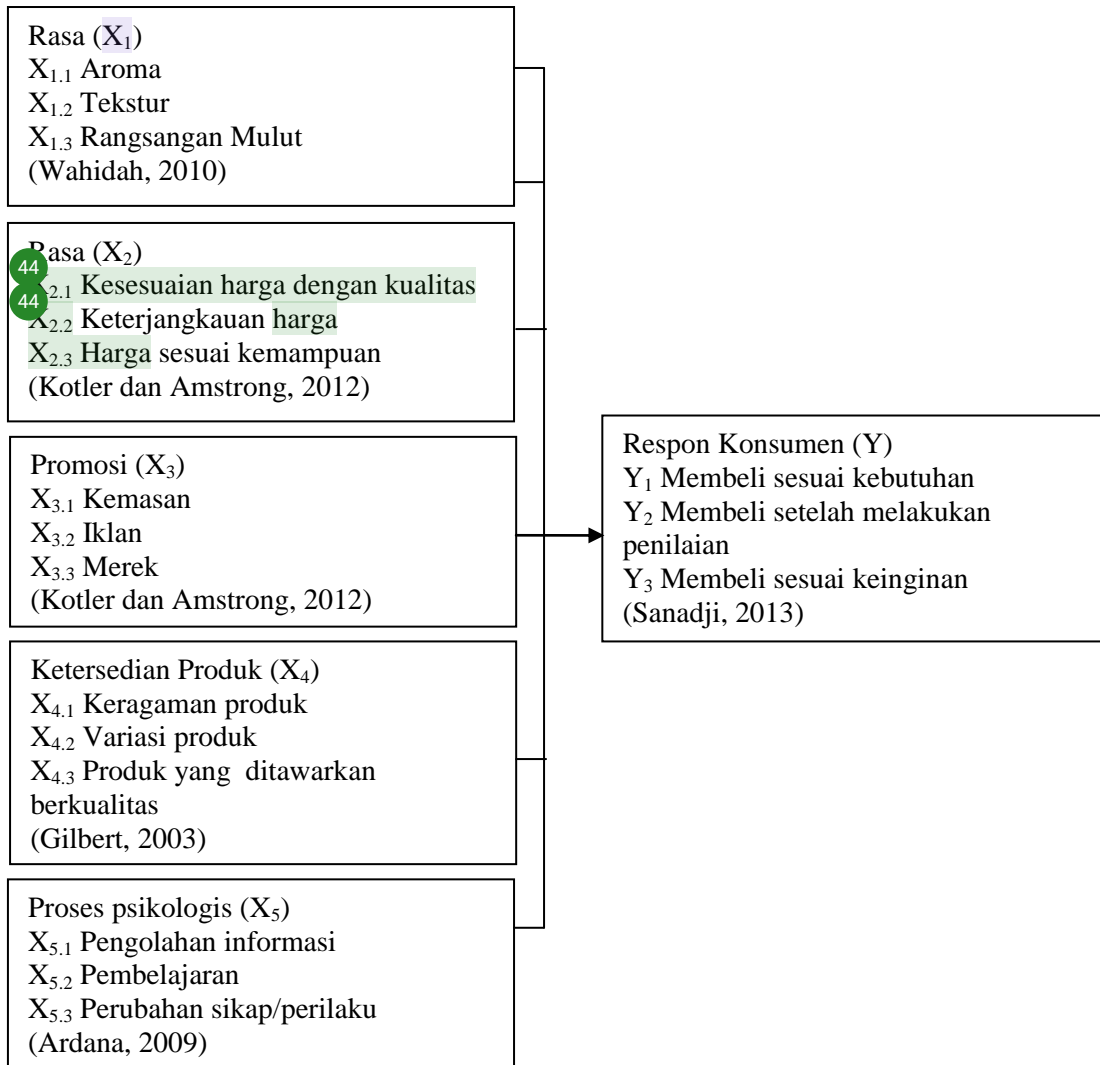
Rasa ($X_1$)
$X_{1.1}$ Aroma
$X_{1.2}$ Tekstur
$X_{1.3}$ Rangsangan Mulut
(Wahidah, 2010)

Rasa ($X_2$)
44
44
$X_{2.1}$ Kesesuaian harga dengan kualitas
$X_{2.2}$ Keterjangkauan harga
$X_{2.3}$ Harga sesuai kemampuan
(Kotler dan Amstrong, 2012)

Promosi ($X_3$)
$X_{3.1}$ Kemasan
$X_{3.2}$ Iklan
$X_{3.3}$ Merek
(Kotler dan Amstrong, 2012)

Ketersedian Produk ($X_4$)
$X_{4.1}$ Keragaman produk
$X_{4.2}$ Variasi produk
$X_{4.3}$ Produk yang ditawarkan berkualitas
(Gilbert, 2003)

Proses psikologis ($X_5$)
$X_{5.1}$ Pengolahan informasi
$X_{5.2}$ Pembelajaran
$X_{5.3}$ Perubahan sikap/perilaku
(Ardana, 2009)

Respon Konsumen (Y)
$Y_1$ Membeli sesuai kebutuhan
$Y_2$ Membeli setelah melakukan penilaian
$Y_3$ Membeli sesuai keinginan
(Sanadji, 2013)